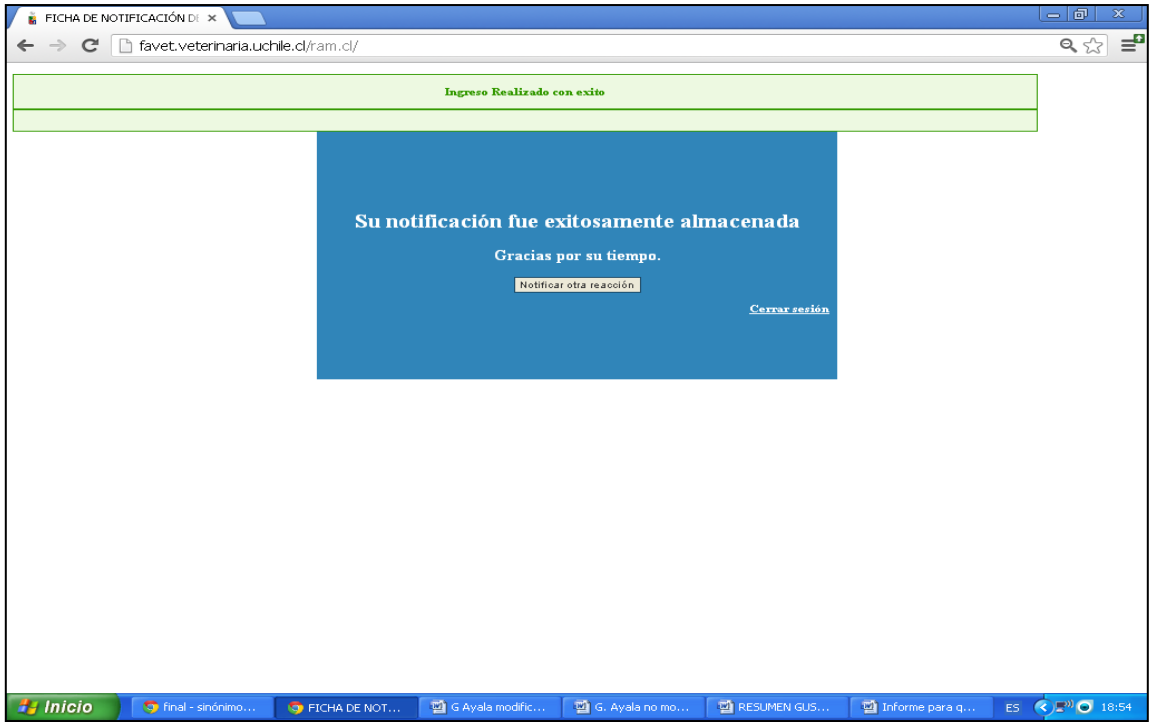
FICHA DE NOTIFICACIÓN DE ×

favet.veterinaria.uchile.cl/ram.cl/

Ingreso Realizado con exito

Su notificación fue exitosamente almacenada

Gracias por su tiempo.

Notificar otra reacción

Cerrar sesión

Inicio

final - sinónimo...

FICHA DE NOT...

G Ayala modific...

G. Ayala no mo...

RESUMEN GUS...

Informe para q...

ES

18:54